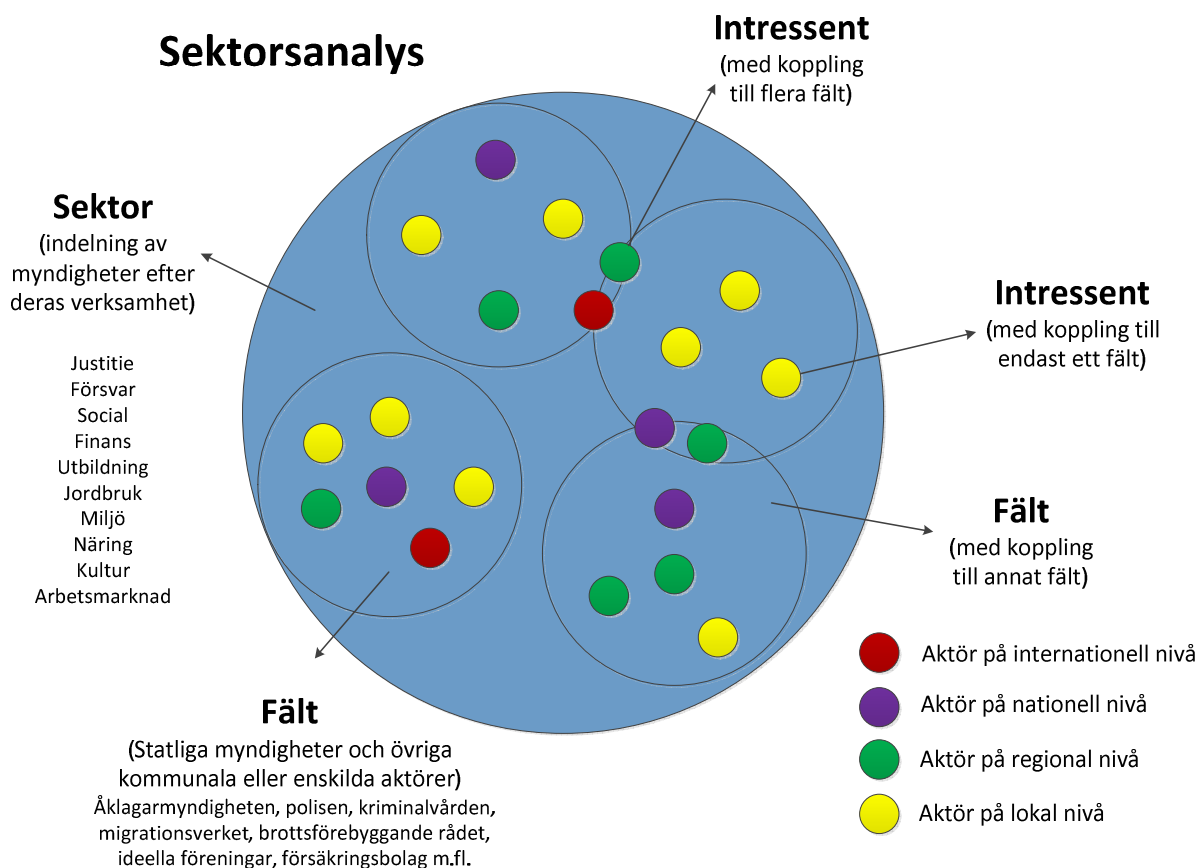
Sektorsanalys

Intressent
(med koppling till flera fält)

Sektor
(indelning av myndigheter efter deras verksamhet)

Justitie
Försvar
Social
Finans
Utbildning
Jordbruk
Miljö
Näring
Kultur
Arbetsmarknad

Intressent
(med koppling till endast ett fält)

Fält
(med koppling till annat fält)

Fält
(Statliga myndigheter och övriga kommunala eller enskilda aktörer)
Åklagarmyndigheten, polisen, kriminalvården, migrationsverket, brottsförebyggande rådet, ideella föreningar, försäkringsbolag m.fl.

Aktör på internationell nivå
Aktör på nationell nivå
Aktör på regional nivå
Aktör på lokal nivå